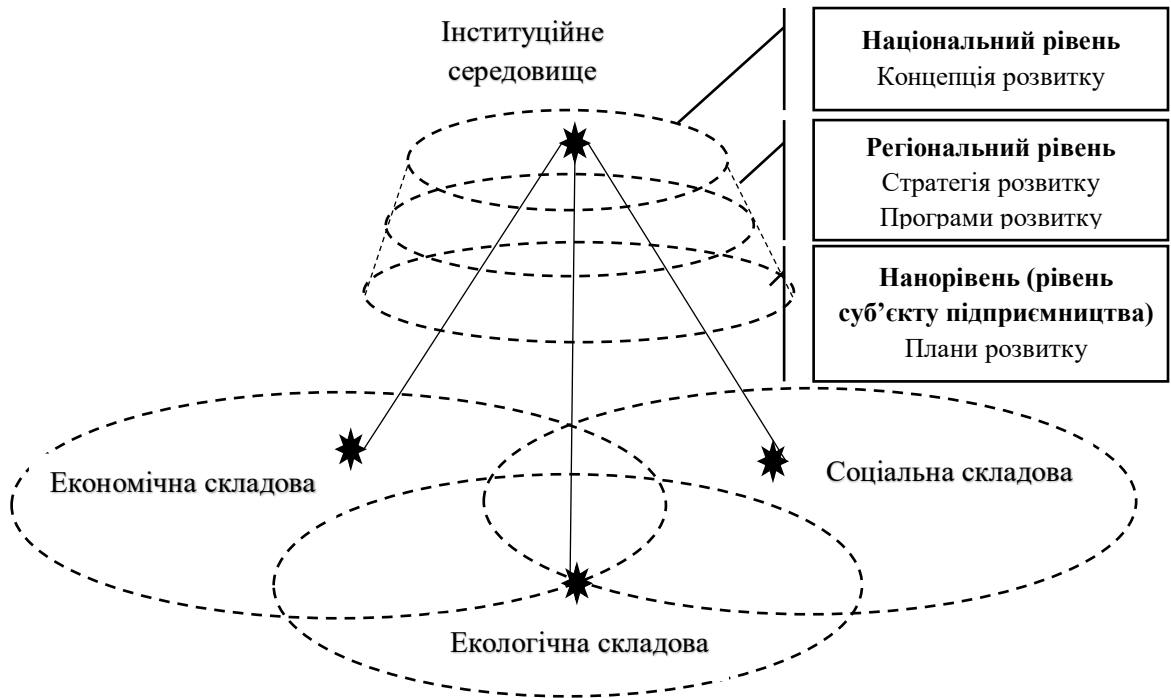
Інституційне середовище

**Національний рівень**
Концепція розвитку

**Регіональний рівень**
Стратегія розвитку
Програми розвитку

**Нанорівень (рівень суб'єкту підприємництва)**
Плани розвитку

Економічна складова

Соціальна складова

Екологічна складова